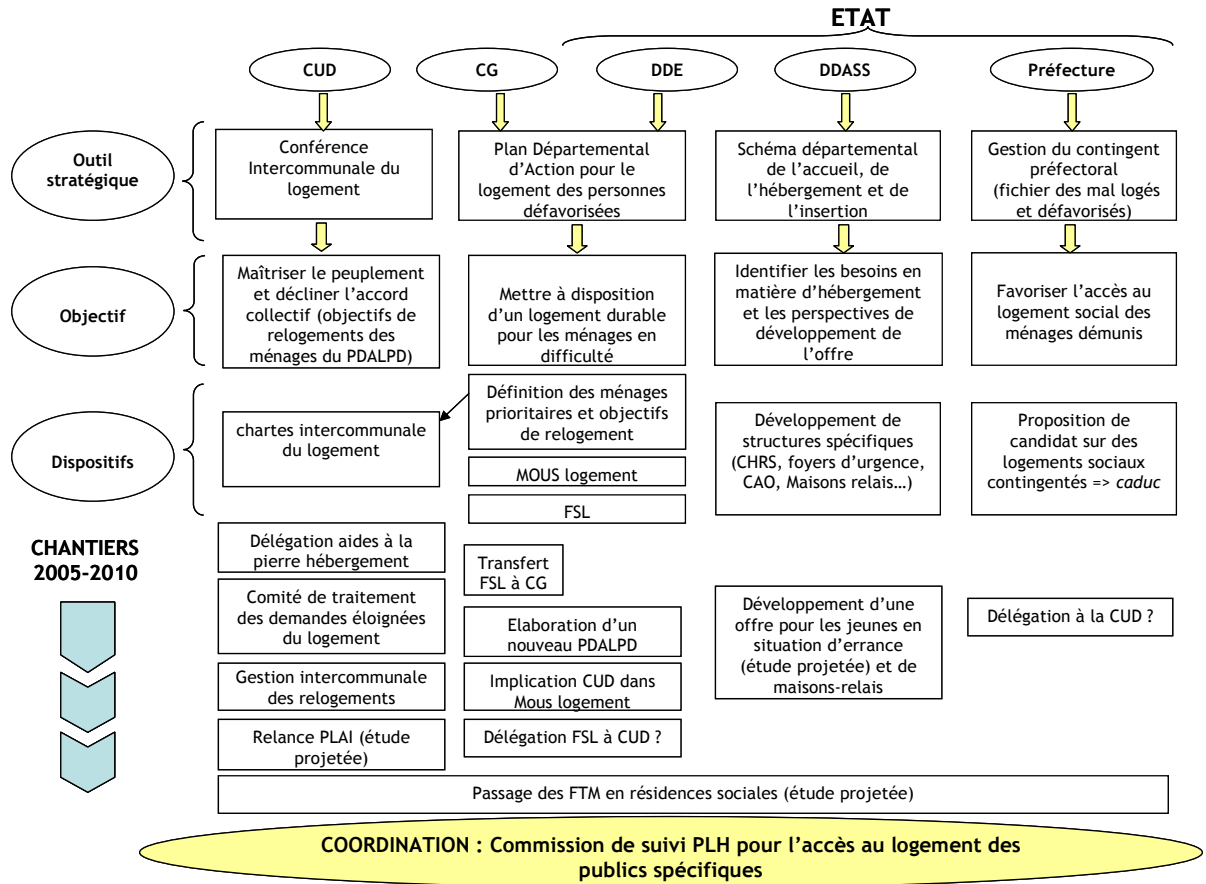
ETAT

CUD

CG

DDE

DDASS

Préfecture

Outil stratégique

Conférence Intercommunale du logement

Plan Départemental d'Action pour le logement des personnes défavorisées

Schéma départemental de l'accueil, de l'hébergement et de l'insertion

Gestion du contingent préfectoral (fichier des mal logés et défavorisés)

Objectif

Maîtriser le peuplement et décliner l'accord collectif (objectifs de relogements des ménages du PDALPD)

Mettre à disposition d'un logement durable pour les ménages en difficulté

Identifier les besoins en matière d'hébergement et les perspectives de développement de l'offre

Favoriser l'accès au logement social des ménages démunis

Dispositifs

chartes intercommunale du logement

Définition des ménages prioritaires et objectifs de relogement

MOUS logement

FSL

Développement de structures spécifiques (CHRS, foyers d'urgence, CAO, Maisons relais…)

Proposition de candidat sur des logements sociaux contingentés => *caduc*

CHANTIERS 2005-2010

Délégation aides à la pierre hébergement

Comité de traitement des demandes éloignées du logement

Gestion intercommunale des relogements

Relance PLAI (étude projetée)

Transfert FSL à CG

Elaboration d'un nouveau PDALPD

Implication CUD dans Mous logement

Délégation FSL à CUD ?

Développement d'une offre pour les jeunes en situation d'errance (étude projetée) et de maisons-relais

Délégation à la CUD ?

Passage des FTM en résidences sociales (étude projetée)

COORDINATION : Commission de suivi PLH pour l'accès au logement des publics spécifiques